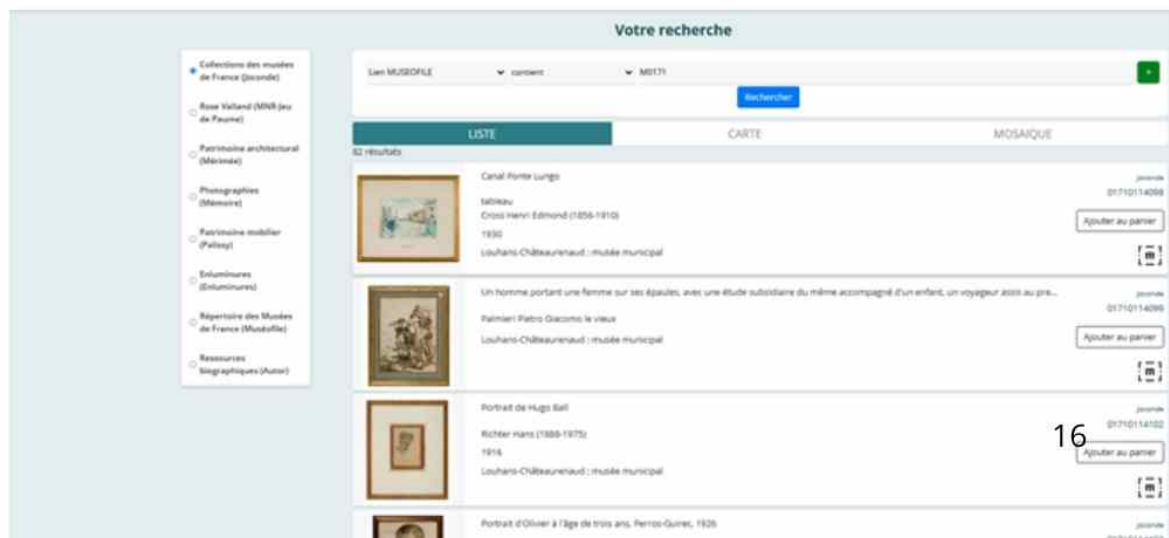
Votre recherche

Collections des musées de France (Joconde)

Rose Valland (MNR Jeu de Paume)

Patrimoine architectural (Mérimée)

Photographies (Mémoire)

Patrimoine mobilier (Palissy)

Enluminures (Enluminures)

Répertoire des Musées de France (Muséofile)

Ressources biographiques (Autor)

Lien MUSEOFILE | contient | M0171

+

Rechercher

LISTE | CARTE | MOSAIQUE

82 résultats

Canal Ponte Lungo
tableau
Cross Henri Edmond (1856-1910)
1930
Louhans-Châteaurenaud ; musée municipal

Joconde
01710114098
Ajouter au panier

Un homme portant une femme sur ses épaules, avec une étude subsidiaire du même accompagné d'un enfant, un voyageur assis au pre...
Palmieri Pietro Giacomo le vieux
Louhans-Châteaurenaud ; musée municipal

Joconde
01710114099
Ajouter au panier

Portrait de Hugo Ball
Richter Hans (1888-1976)
1916
Louhans-Châteaurenaud ; musée municipal

Joconde
01710114102
16
Ajouter au panier

Portrait d'Olivier à l'âge de trois ans, Perros-Guirec, 1926

Joconde
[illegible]